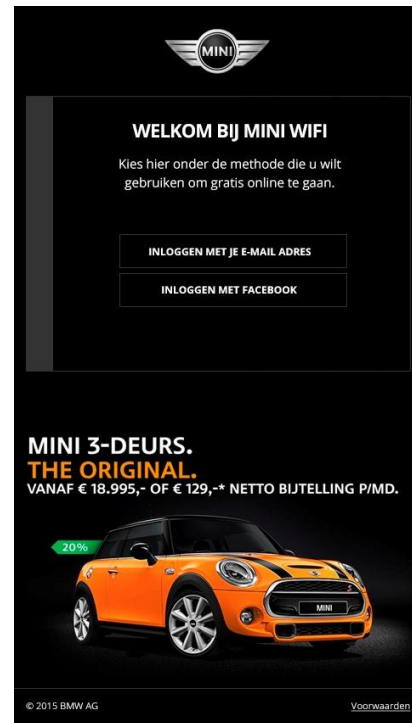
MINI

WELKOM BIJ MINI WIFI

Kies hier onder de methode die u wilt gebruiken om gratis online te gaan.

INLOGGEN MET JE E-MAIL ADRES

INLOGGEN MET FACEBOOK

MINI 3-DEURS.
THE ORIGINAL.
VANAF € 18.995,- OF € 129,-* NETTO BIJTELLING P/MD.

20%

MINI

© 2015 BMW AG

Voorwaarden